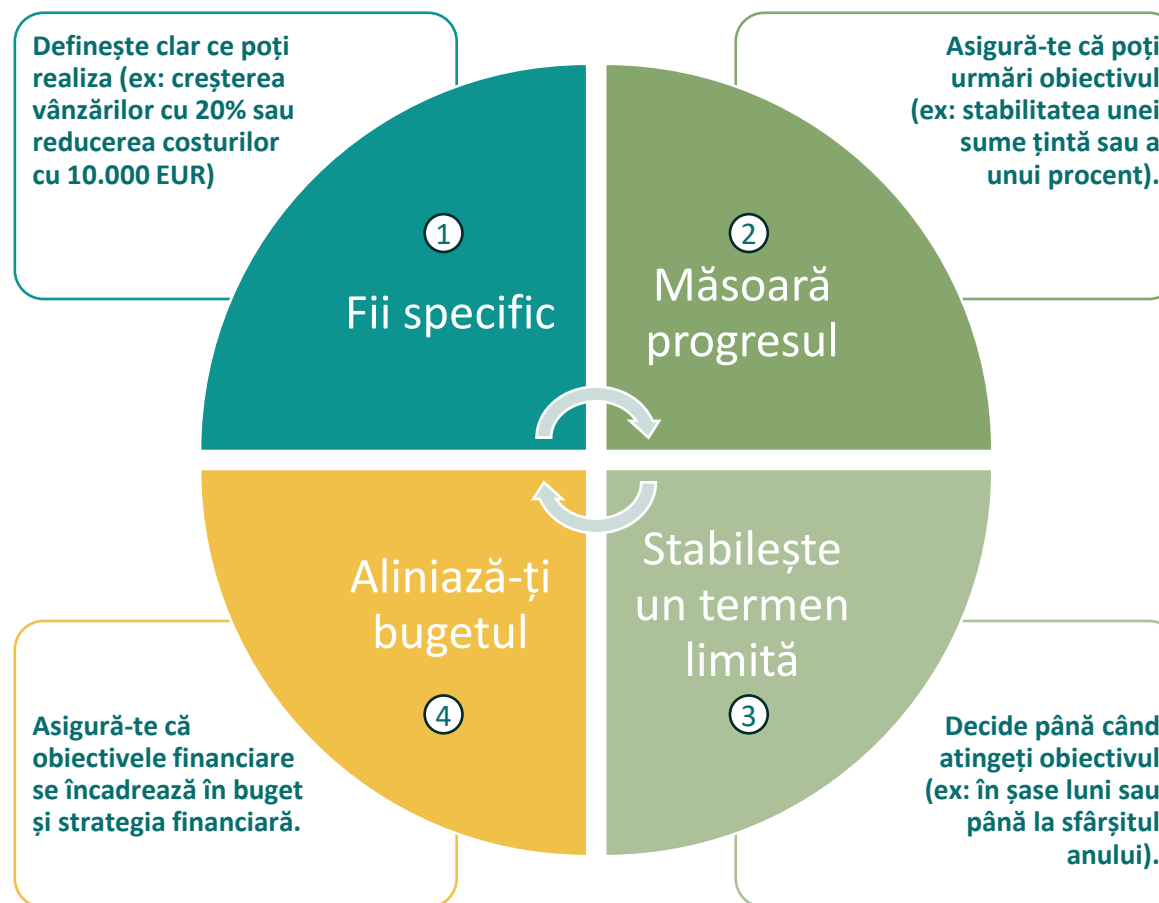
Definește clar ce poți realiza (ex: creșterea vânzărilor cu 20% sau reducerea costurilor cu 10.000 EUR)

Asigură-te că poți urmări obiectivul (ex: stabilitatea unei sume țintă sau a unui procent).

1

Fii specific

2

Măsoară progresul

Aliniază-ți bugetul

Stabilește un termen limită

4

3

Asigură-te că obiectivele financiare se încadrează în buget și strategia financiară.

Decide până când atingeți obiectivul (ex: în șase luni sau până la sfârșitul anului).